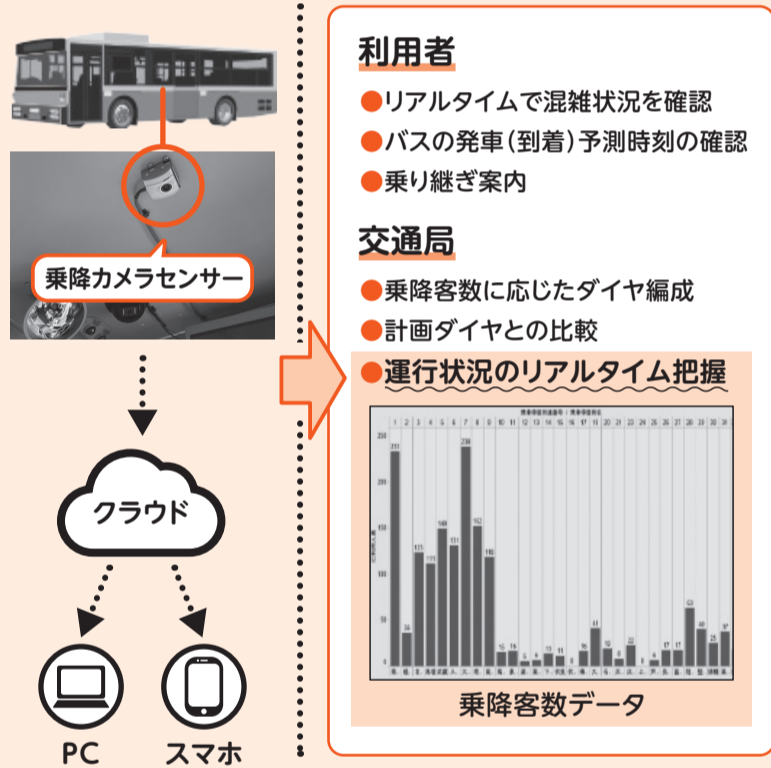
乗降カメラセンサー

クラウド

PC

スマホ

利用者

●リアルタイムで混雑状況を確認

●バスの発車(到着)予測時刻の確認

●乗り継ぎ案内

交通局

●乗降客数に応じたダイヤ編成

●計画ダイヤとの比較

●運行状況のリアルタイム把握

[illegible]

乗降客数データ